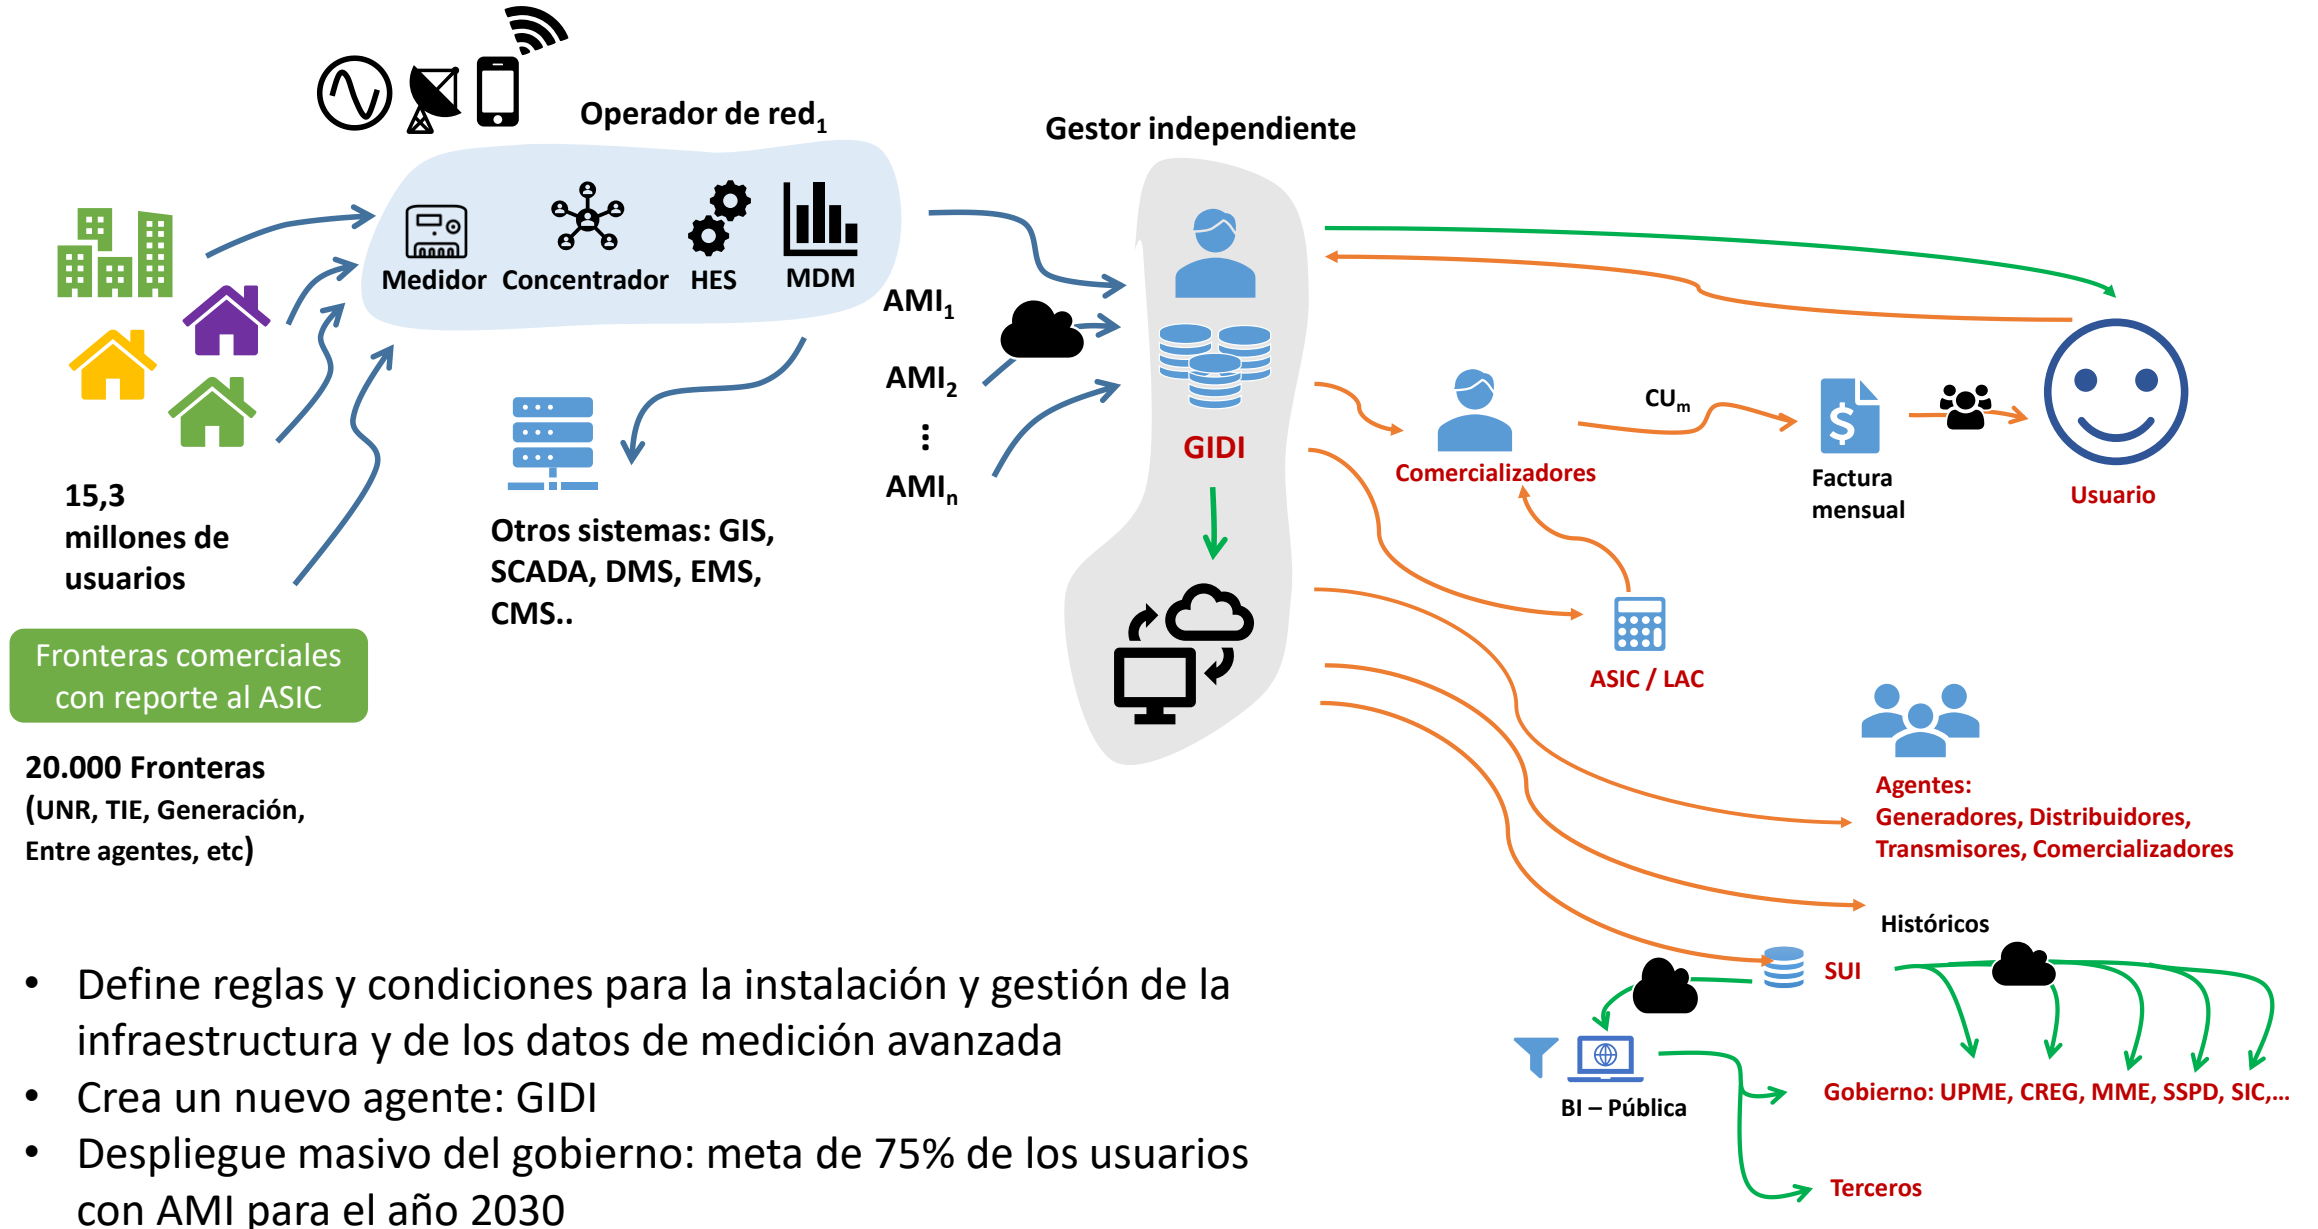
Operador de red$_1$

Medidor Concentrador HES MDM

Gestor independiente

AMI$_1$

AMI$_2$

⋮

AMI$_n$

GIDI

15,3 millones de usuarios

Otros sistemas: GIS, SCADA, DMS, EMS, CMS..

Fronteras comerciales con reporte al ASIC

20.000 Fronteras (UNR, TIE, Generación, Entre agentes, etc)

CU$_m$

Comercializadores

Factura mensual

Usuario

ASIC / LAC

Agentes: Generadores, Distribuidores, Transmisores, Comercializadores

Históricos

SUI

BI – Pública

Gobierno: UPME, CREG, MME, SSPD, SIC,...

Terceros

• Define reglas y condiciones para la instalación y gestión de la infraestructura y de los datos de medición avanzada
• Crea un nuevo agente: GIDI
• Despliegue masivo del gobierno: meta de 75% de los usuarios con AMI para el año 2030